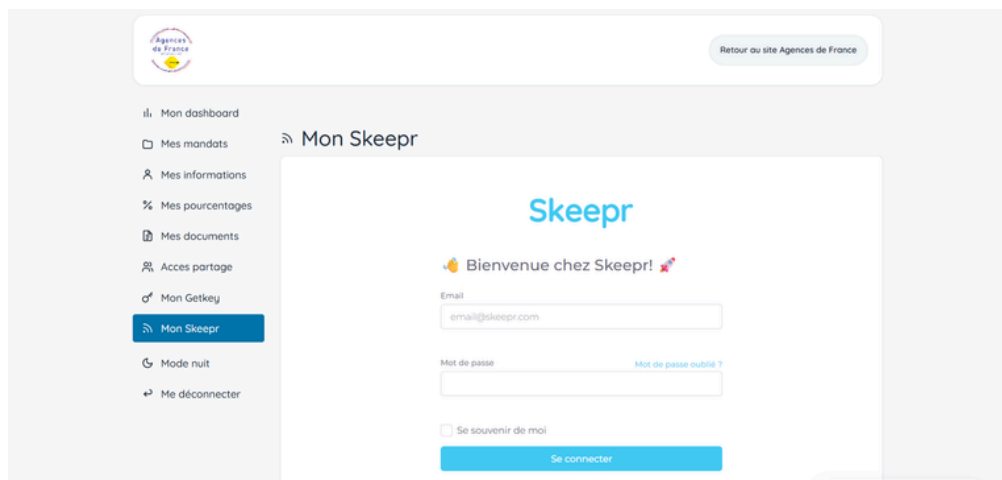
Agences de France

Retour au site Agences de France

Mon dashboard
Mes mandats
Mes informations
Mes pourcentages
Mes documents
Acces partage
Mon Getkey
Mon Skeepr
Mode nuit
Me déconnecter

Mon Skeepr

Skeepr

👋 Bienvenue chez Skeepr! 🚀

Email
email@skeepr.com

Mot de passe
Mot de passe oublié ?

Se souvenir de moi

Se connecter